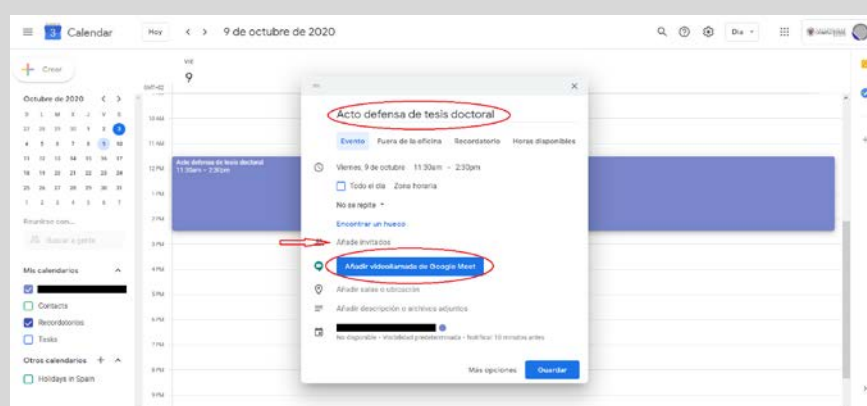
Calendar

Hoy

9 de octubre de 2020

Día

Crear

Octubre de 2020

| D | L | M | X | J | V | S |
|---|---|---|---|---|---|---|
| 27 | 28 | 29 | 30 | 1 | 2 | 3 |
| 4 | 5 | 6 | 7 | 8 | 9 | 10 |
| 11 | 12 | 13 | 14 | 15 | 16 | 17 |
| 18 | 19 | 20 | 21 | 22 | 23 | 24 |
| 25 | 26 | 27 | 28 | 29 | 30 | 31 |
| 1 | 2 | 3 | 4 | 5 | 6 | 7 |

Reunirse con...

Buscar a gente

Mis calendarios

Contacts

Recordatorios

Tasks

Otros calendarios

Holidays in Spain

VIE
9

GMT+02

10 AM
11 AM
12 PM
1 PM
2 PM
3 PM
4 PM
5 PM
6 PM
7 PM
8 PM
9 PM

Acto defensa de tesis doctoral
11:30am – 2:30pm

Acto defensa de tesis doctoral

Evento   Fuera de la oficina   Recordatorio   Horas disponibles

Viernes, 9 de octubre   11:30am – 2:30pm

Todo el día   Zona horaria

No se repite

Encontrar un hueco

Añade invitados

Añadir videollamada de Google Meet

Añadir salas o ubicación

Añadir descripción o archivos adjuntos

No disponible · Visibilidad predeterminada · Notificar 10 minutos antes

Más opciones   Guardar